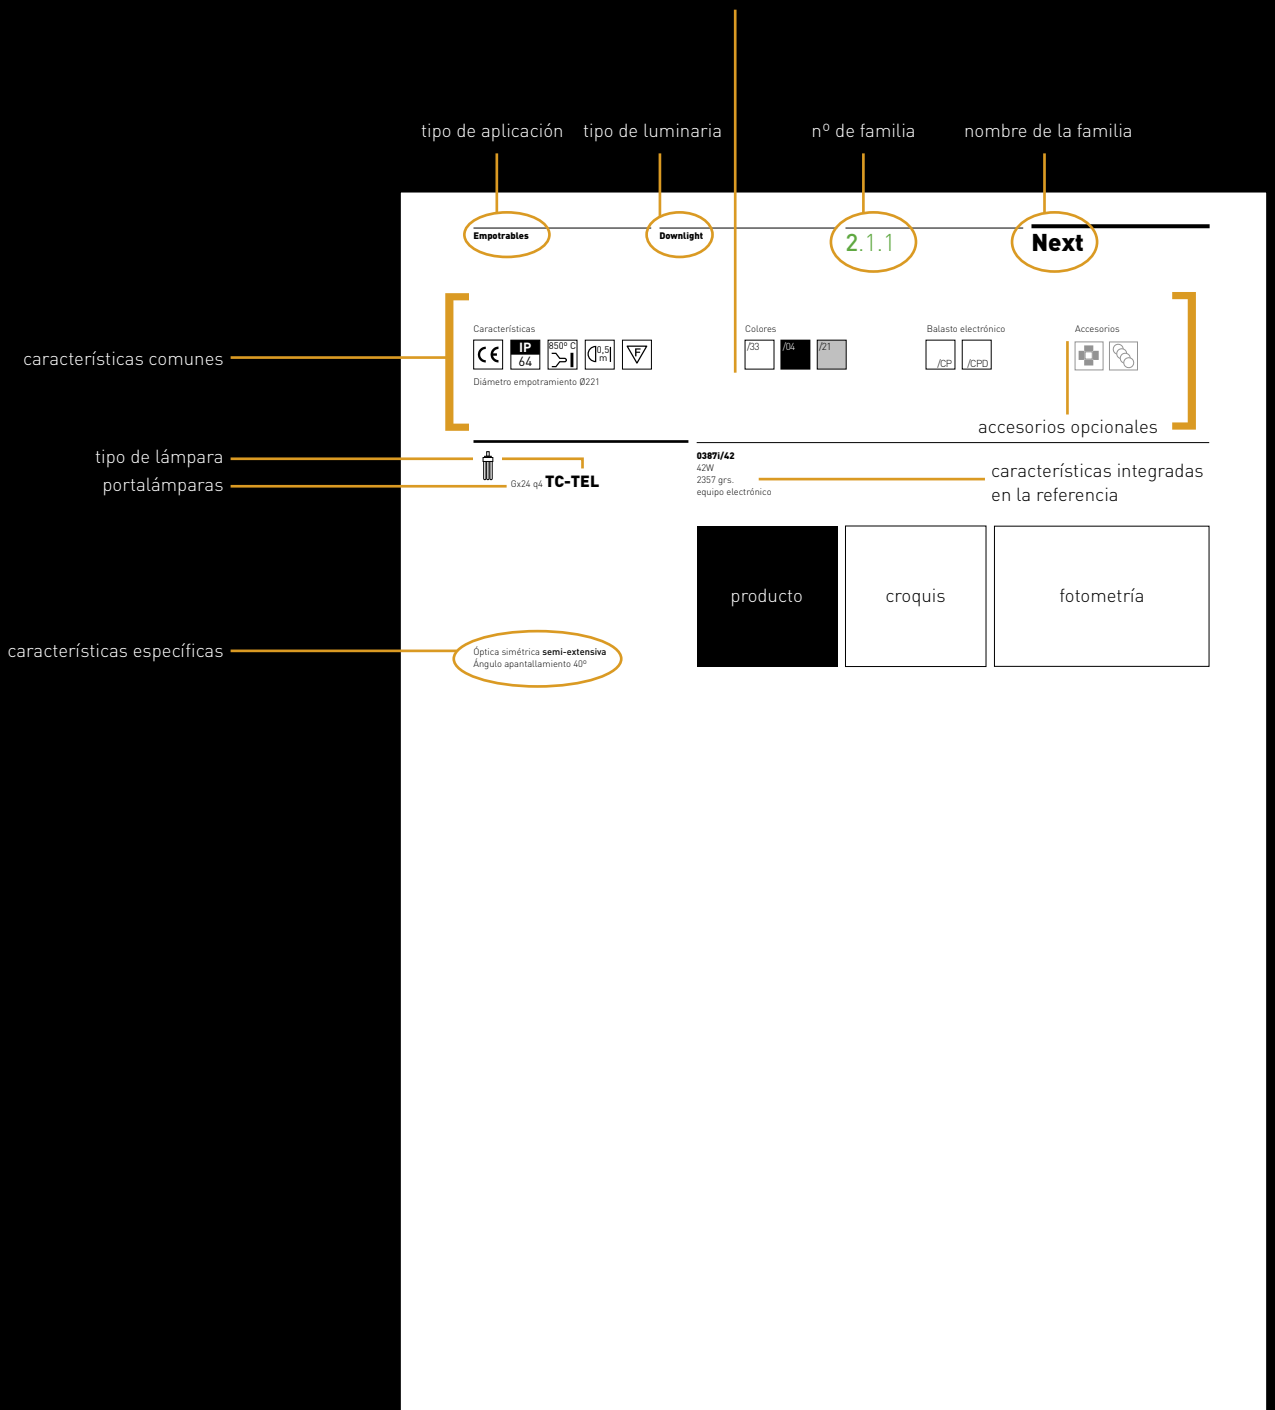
tipo de aplicación tipo de luminaria nº de familia nombre de la familia

Empotrables Downlight 2.1.1 Next

características comunes

Características
CE IP 64 850° C 0,5 m F
Diámetro empotramiento Ø221

Colores
/33 /04 /21

Balasto electrónico
/CP /CPD

Accesorios

accesorios opcionales

tipo de lámpara
portalámparas

Gx24 q4 TC-TEL

0387i/42
42W
2357 grs.
equipo electrónico

características integradas en la referencia

producto croquis fotometría

características específicas

Óptica simétrica semi-extensiva
Ángulo apantallamiento 40º